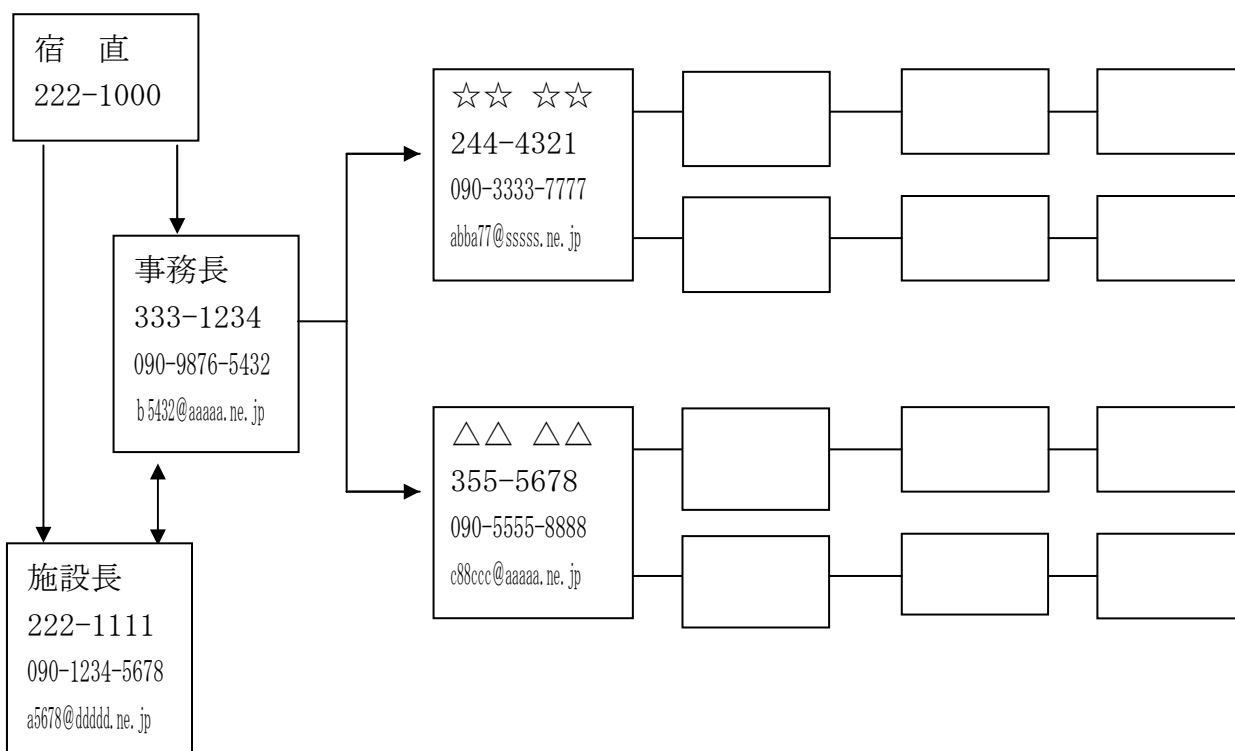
宿　直
222-1000

事務長
333-1234
090-9876-5432
b5432@aaaaa.ne.jp

施設長
222-1111
090-1234-5678
a5678@ddddd.ne.jp

☆☆ ☆☆
244-4321
090-3333-7777
abba77@sssss.ne.jp

△△ △△
355-5678
090-5555-8888
c88ccc@aaaaa.ne.jp